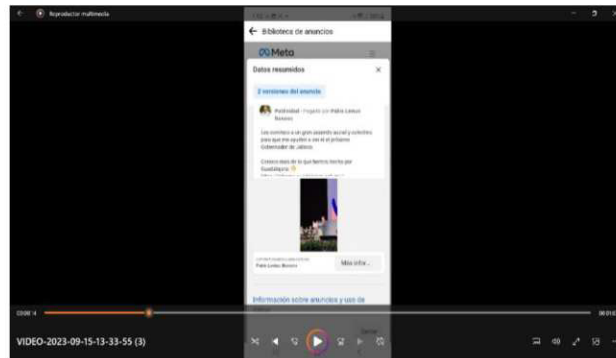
Reproductor multimedia

Biblioteca de anuncios

Meta

Datos resumidos

2 versiones del anuncio

Publicidad · Pagado por Pablo Lemus Navarro

Los convoco a un gran acuerdo social y colectivo para que me ayuden a ser el próximo Gobernador de Jalisco.

Conoce más de lo que hemos hecho por Guadalajara

Pablo Lemus Navarro

Más info...

Información sobre anuncios y uso de

00:08:14

VIDEO-2023-09-15-13-33-55 (3)